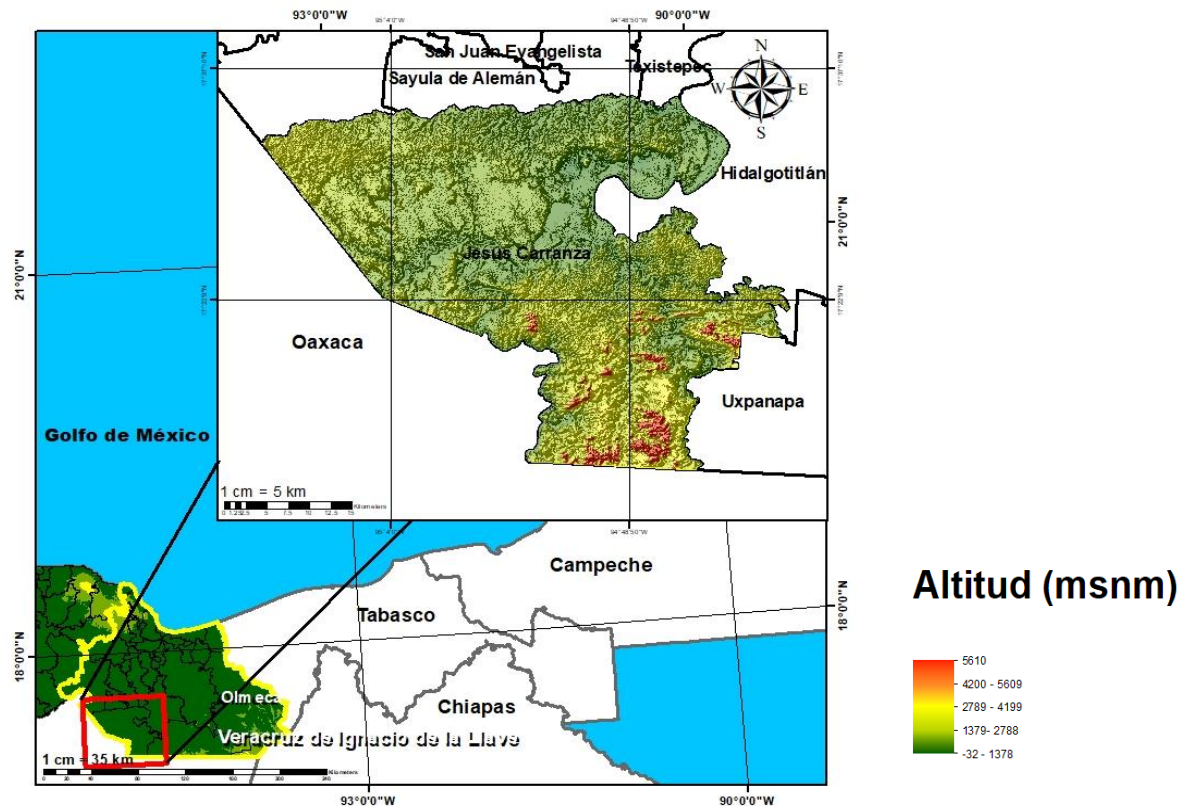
93°0'0"W
90°0'0"W
95°4'0"W
94°48'50"W
San Juan Evangelista
Sayula de Alemán
Texistepec
N
W
E
S
Hidalgotitlán
21°0'0"N
Jesús Carranza
21°0'0"N
Oaxaca
Uxpanapa
Golfo de México
1 cm = 5 km
0 1.25 2.5 5 7.5 10 12.5 15 Kilometers
95°4'0"W
94°48'50"W
Campeche
Tabasco
18°0'0"N
18°0'0"N
Olmeca
Chiapas
Veracruz de Ignacio de la Llave
1 cm = 35 km
0 20 40 80 120 160 200 240 Kilometers
93°0'0"W
90°0'0"W
Altitud (msnm)
5610
4200 - 5609
2789 - 4199
1379- 2788
-32 - 1378